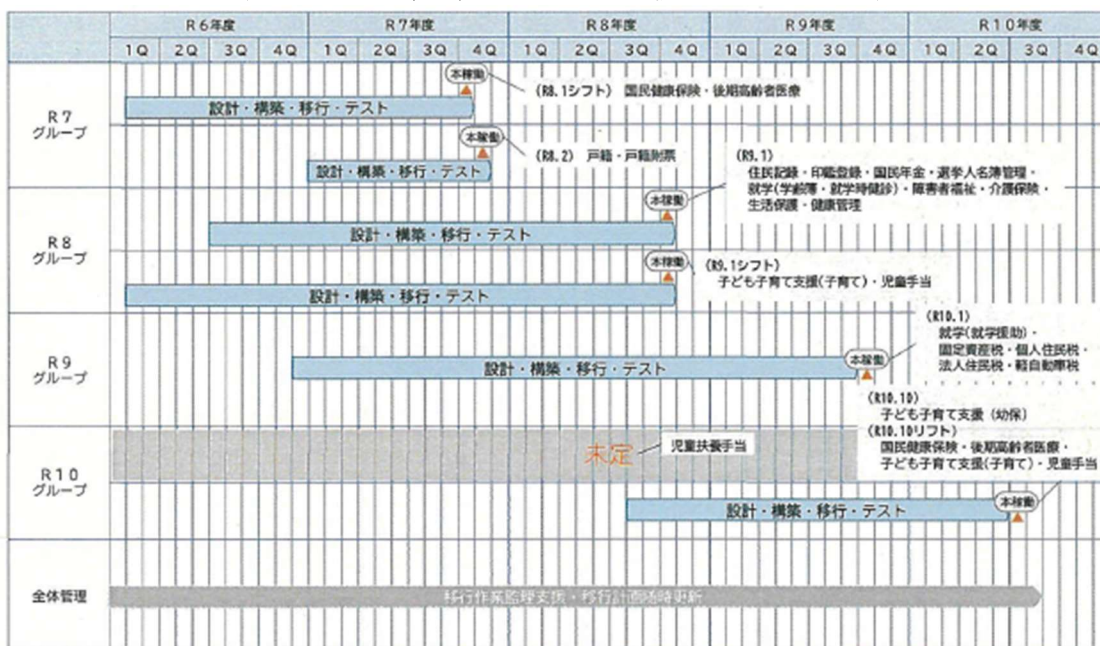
| | R6年度 | | | | R7年度 | | | | R8年度 | | | | R9年度 | | | | R10年度 | | | |
|---|---|---|---|---|---|---|---|---|---|---|---|---|---|---|---|---|---|---|---|---|
| | 1Q | 2Q | 3Q | 4Q | 1Q | 2Q | 3Q | 4Q | 1Q | 2Q | 3Q | 4Q | 1Q | 2Q | 3Q | 4Q | 1Q | 2Q | 3Q | 4Q |

R7 グループ

本稼働

(R8.1シフト) 国民健康保険・後期高齢者医療

設計・構築・移行・テスト

本稼働

(R8.2) 戸籍・戸籍附票

設計・構築・移行・テスト

R8 グループ

本稼働

(R9.1)
住民記録・印鑑登録・国民年金・選挙人名簿管理・就学(学齢簿・就学時健診)・障害者福祉・介護保険・生活保護・健康管理

設計・構築・移行・テスト

本稼働

(R9.1シフト)
子ども子育て支援(子育て)・児童手当

設計・構築・移行・テスト

R9 グループ

(R10.1)
就学(就学援助)・固定資産税・個人住民税・法人住民税・軽自動車税

設計・構築・移行・テスト

本稼働

R10 グループ

(R10.10)
子ども子育て支援(幼保)
(R10.10シフト)
国民健康保険・後期高齢者医療・子ども子育て支援(子育て)・児童手当

未定

児童扶養手当

設計・構築・移行・テスト

本稼働

全体管理

移行作業監理支援・移行計画随時更新